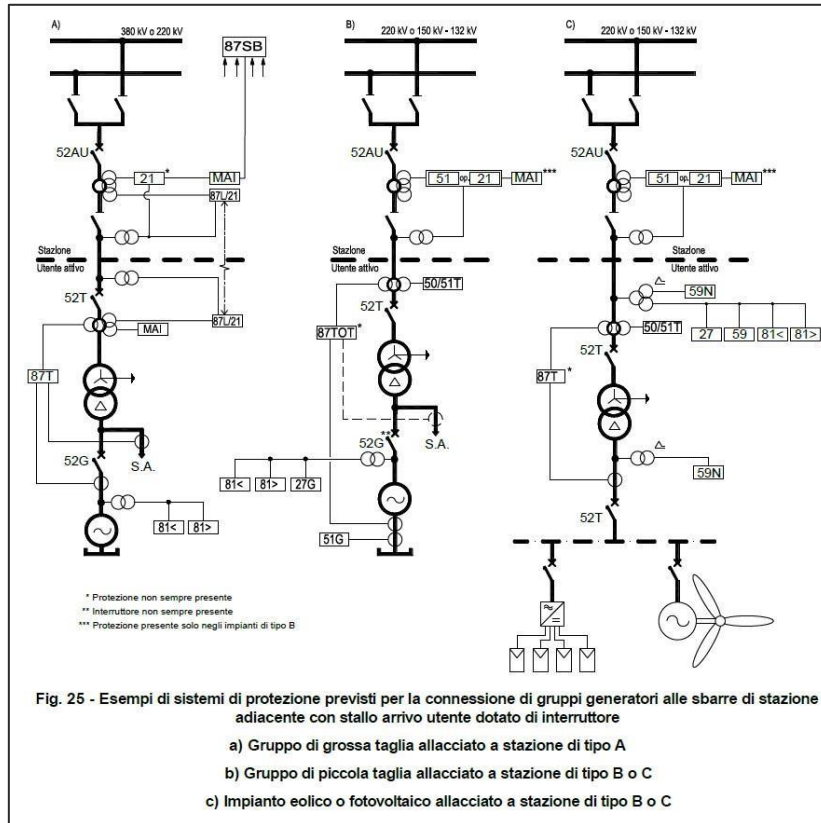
A)
380 kV o 220 kV
87SB
52AU
21 *
MAI
87L/21
Stazione
Utente attivo
52T
MAI
87L/21
87T
52G
S.A.
81<
81>

B)
220 kV o 150 kV - 132 kV
52AU
51 op. 21
MAI ***
Stazione
Utente attivo
50/51T
52T
87TOT *
**
52G
S.A.
81<
81>
27G
51G

C)
220 kV o 150 kV - 132 kV
52AU
51 op. 21
MAI ***
Stazione
Utente attivo
59N
27
59
81<
81>
50/51T
52T
87T *
59N
52T

* Protezione non sempre presente
** Interruttore non sempre presente
*** Protezione presente solo negli impianti di tipo B

Fig. 25 - Esempi di sistemi di protezione previsti per la connessione di gruppi generatori alle sbarre di stazione adiacente con stallo arrivo utente dotato di interruttore

a) Gruppo di grossa taglia allacciato a stazione di tipo A

b) Gruppo di piccola taglia allacciato a stazione di tipo B o C

c) Impianto eolico o fotovoltaico allacciato a stazione di tipo B o C